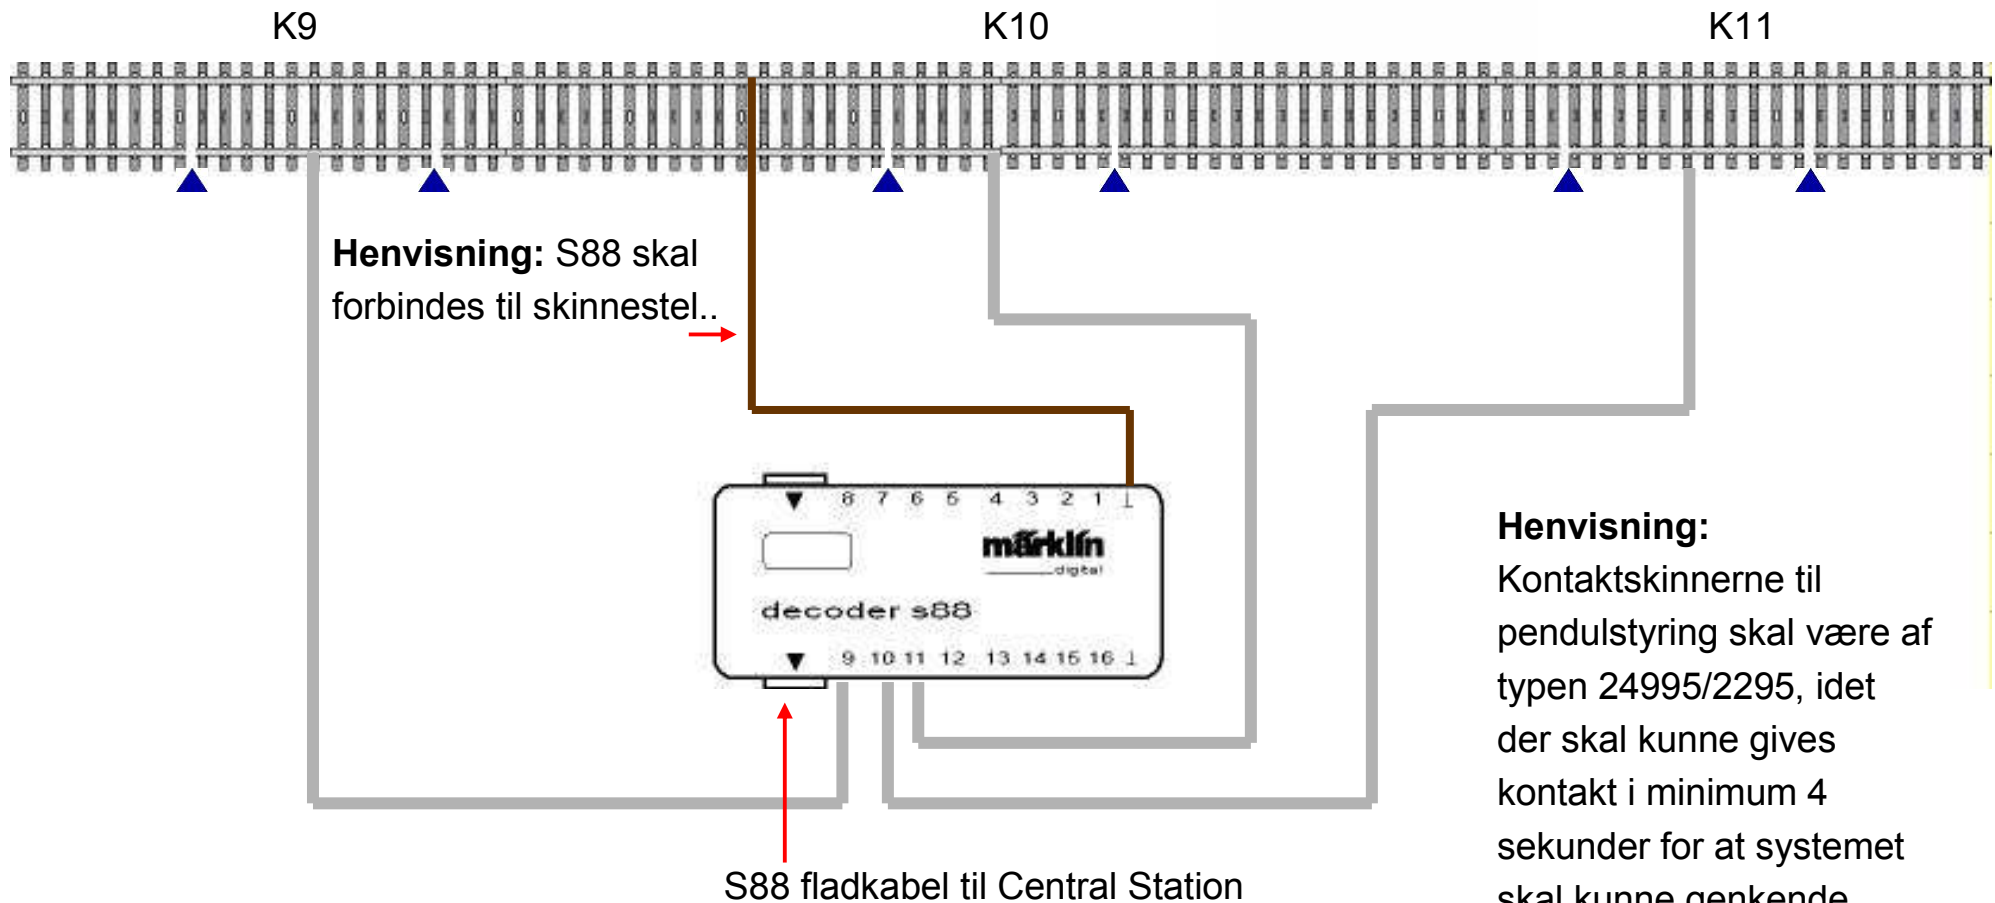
K9

K10

K11

**Henvisning:** S88 skal forbindes til skinnestel..

8 7 6 5 4 3 2 1 ⊥

märklin
digital

decoder s88

9 10 11 12 13 14 15 16 ⊥

**Henvisning:**
Kontaktskinnerne til pendulstyring skal være af typen 24995/2295, idet der skal kunne gives kontakt i minimum 4 sekunder for at systemet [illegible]

S88 fladkabel til Central Station